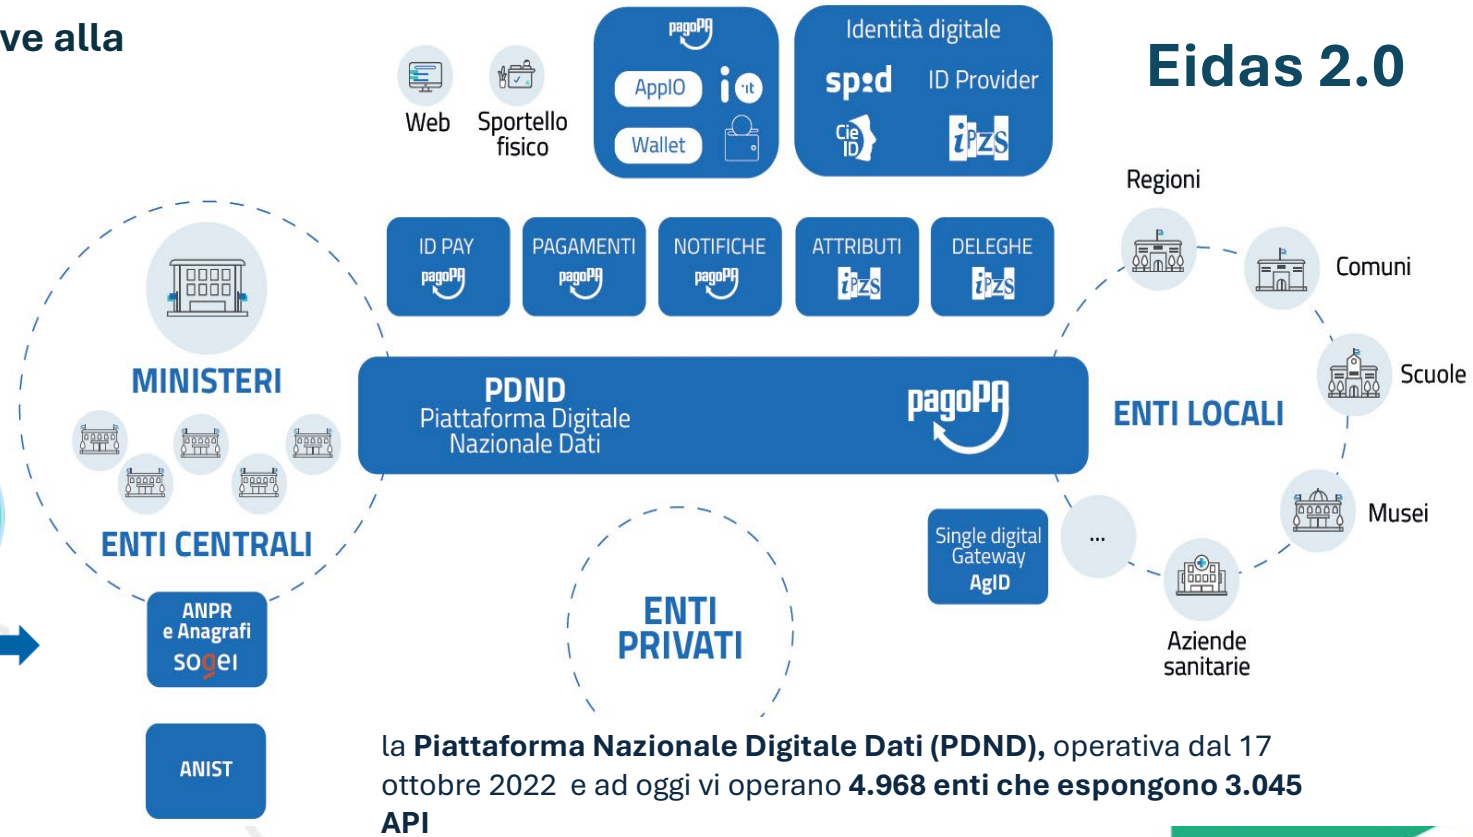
ve alla

Web

Sportello fisico

pagoPA

AppIO

io.it

Wallet

Identità digitale

spid

ID Provider

Cie ID

iPZS

Eidas 2.0

ID PAY
pagoPA

PAGAMENTI
pagoPA

NOTIFICHE
pagoPA

ATTRIBUTI
iPZS

DELEGHE
iPZS

MINISTERI

ENTI CENTRALI

PDND
Piattaforma Digitale
Nazionale Dati

pagoPA

Regioni

Comuni

Scuole

ENTI LOCALI

Musei

Single digital Gateway
AgID

...

Aziende sanitarie

ENTI PRIVATI

ANPR e Anagrafi
sogei

ANIST

la **Piattaforma Nazionale Digitale Dati (PDND),** operativa dal 17 ottobre 2022 e ad oggi vi operano **4.968 enti che espongono 3.045 API**